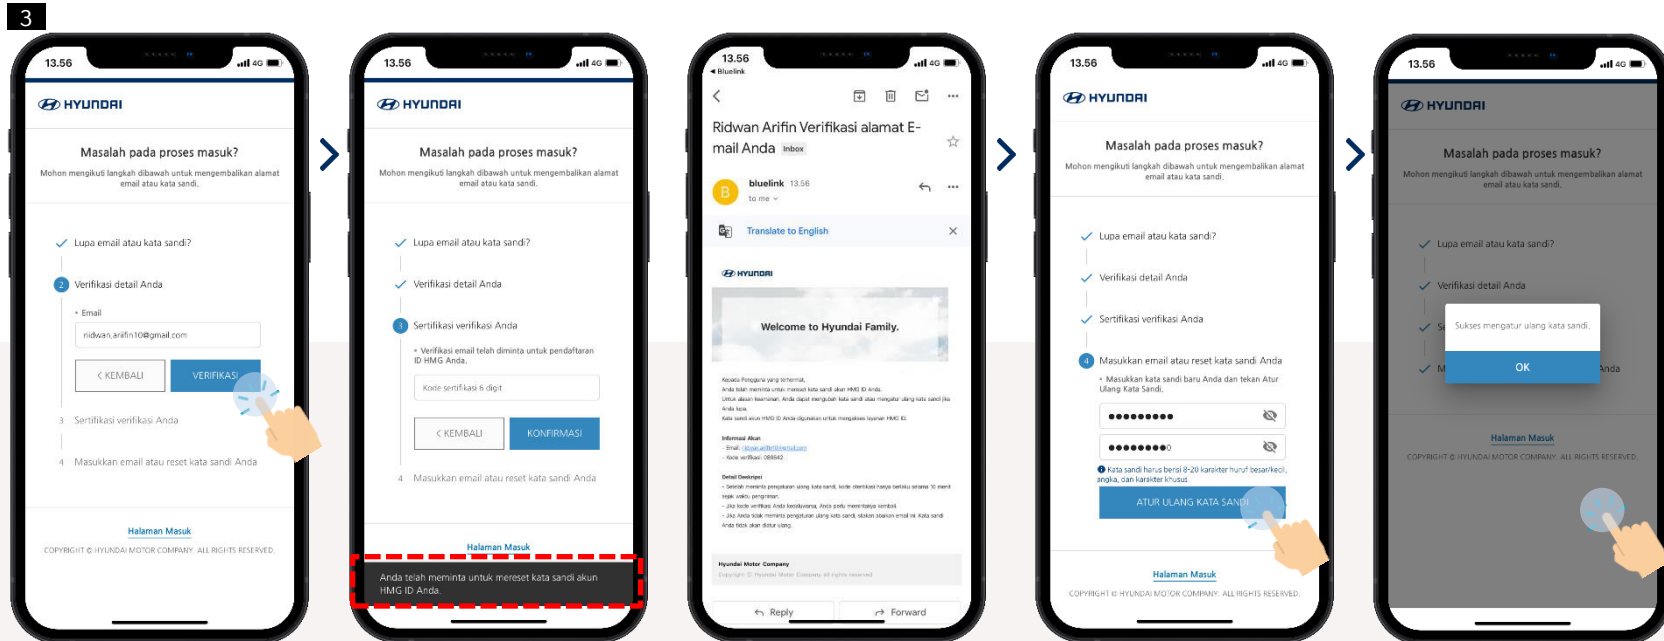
3

13.56

HYUNDAI

Masalah pada proses masuk?

Mohon mengikuti langkah dibawah untuk mengembalikan alamat email atau kata sandi.

Lupa email atau kata sandi?

2 Verifikasi detail Anda

• Email

ridwan.arifin10@gmail.com

‹ KEMBALI

VERIFIKASI

3 Sertifikasi verifikasi Anda

4 Masukkan email atau reset kata sandi Anda

Halaman Masuk

COPYRIGHT © HYUNDAI MOTOR COMPANY. ALL RIGHTS RESERVED.

13.56

HYUNDAI

Masalah pada proses masuk?

Mohon mengikuti langkah dibawah untuk mengembalikan alamat email atau kata sandi.

Lupa email atau kata sandi?

Verifikasi detail Anda

3 Sertifikasi verifikasi Anda

• Verifikasi email telah diminta untuk pendaftaran ID HMG Anda.

Kode sertifikasi 6 digit

‹ KEMBALI

KONFIRMASI

4 Masukkan email atau reset kata sandi Anda

Halaman Masuk

Anda telah meminta untuk mereset kata sandi akun HMG ID Anda.

13.56
◂ Bluelink

Ridwan Arifin Verifikasi alamat E-mail Anda Inbox

B bluelink 13.56
to me

Translate to English

HYUNDAI

Welcome to Hyundai Family.

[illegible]

Hyundai Motor Company

Reply

Forward

13.56

HYUNDAI

Masalah pada proses masuk?

Mohon mengikuti langkah dibawah untuk mengembalikan alamat email atau kata sandi.

Lupa email atau kata sandi?

Verifikasi detail Anda

Sertifikasi verifikasi Anda

4 Masukkan email atau reset kata sandi Anda

• Masukkan kata sandi baru Anda dan tekan Atur Ulang Kata Sandi.

●●●●●●●●●

●●●●●●●●0

Kata sandi harus berisi 8-20 karakter huruf besar/kecil, angka, dan karakter khusus

ATUR ULANG KATA SANDI

Halaman Masuk

COPYRIGHT © HYUNDAI MOTOR COMPANY. ALL RIGHTS RESERVED.

13.56

HYUNDAI

Masalah pada proses masuk?

Mohon mengikuti langkah dibawah untuk mengembalikan alamat email atau kata sandi.

Lupa email atau kata sandi?

Verifikasi detail Anda

Se

M Anda

Sukses mengatur ulang kata sandi.

OK

Halaman Masuk

COPYRIGHT © HYUNDAI MOTOR COMPANY. ALL RIGHTS RESERVED.